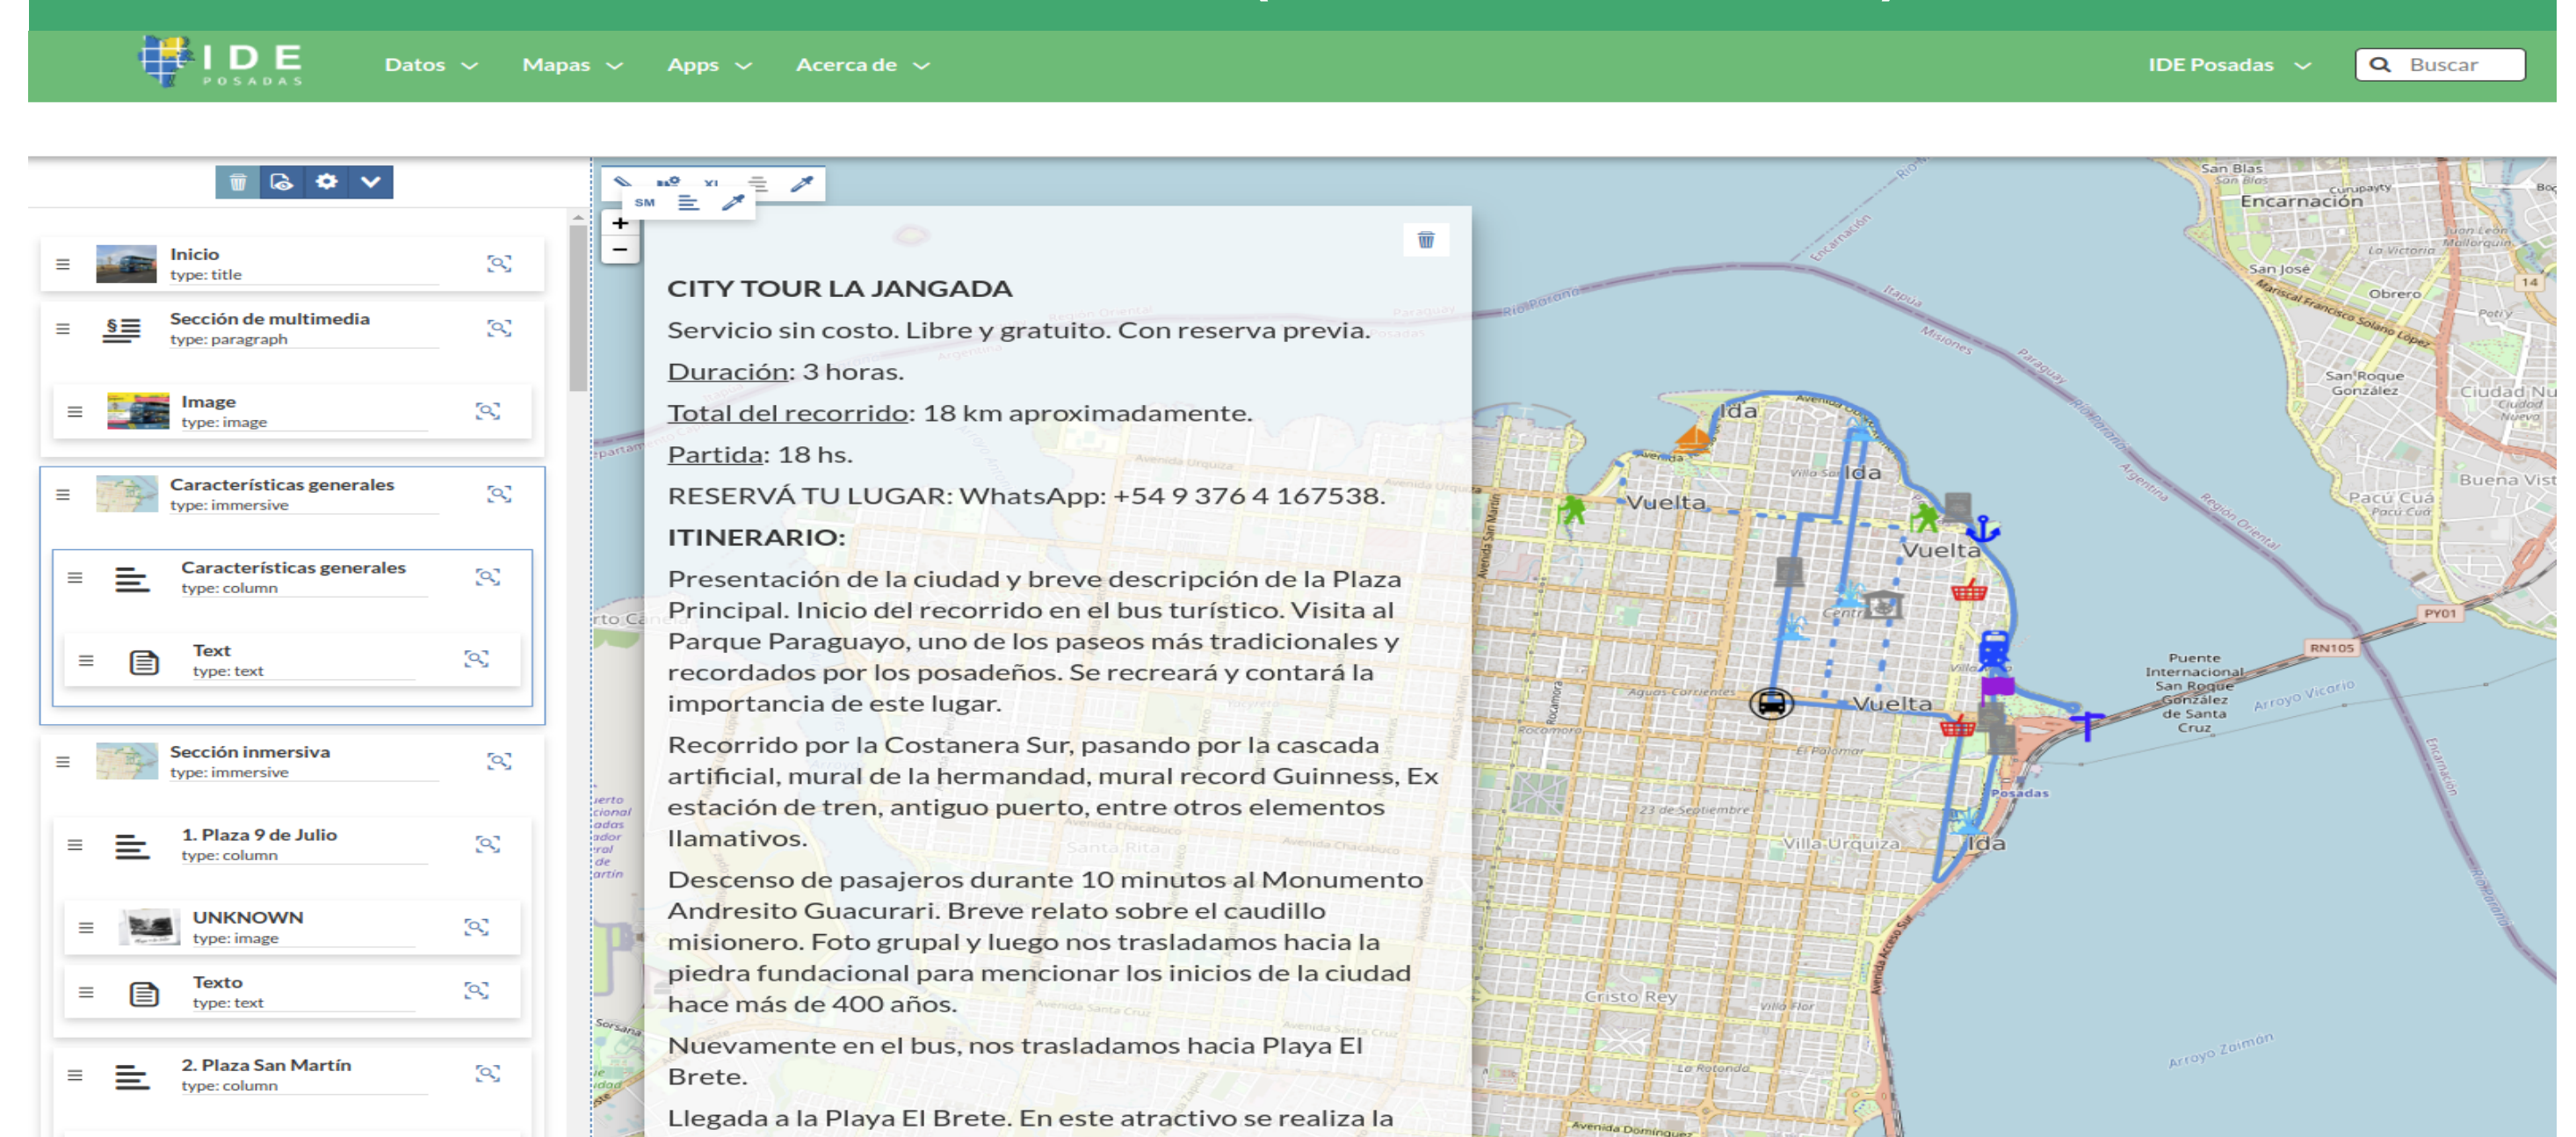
IDE POSADAS

Datos Mapas Apps Acerca de

IDE Posadas

Buscar

Inicio
type: title

Sección de multimedia
type: paragraph

Image
type: image

Características generales
type: immersive

Características generales
type: column

Text
type: text

Sección inmersiva
type: immersive

1. Plaza 9 de Julio
type: column

UNKNOWN
type: image

Texto
type: text

2. Plaza San Martín
type: column

SM

CITY TOUR LA JANGADA

Servicio sin costo. Libre y gratuito. Con reserva previa.

Duración: 3 horas.

Total del recorrido: 18 km aproximadamente.

Partida: 18 hs.

RESERVÁ TU LUGAR: WhatsApp: +54 9 376 4 167538.

ITINERARIO:

Presentación de la ciudad y breve descripción de la Plaza Principal. Inicio del recorrido en el bus turístico. Visita al Parque Paraguayo, uno de los paseos más tradicionales y recordados por los posadeños. Se recreará y contará la importancia de este lugar.

Recorrido por la Costanera Sur, pasando por la cascada artificial, mural de la hermandad, mural record Guinness, Ex estación de tren, antiguo puerto, entre otros elementos llamativos.

Descenso de pasajeros durante 10 minutos al Monumento Andresito Guacurari. Breve relato sobre el caudillo misionero. Foto grupal y luego nos trasladamos hacia la piedra fundacional para mencionar los inicios de la ciudad hace más de 400 años.

Nuevamente en el bus, nos trasladamos hacia Playa El Brete.

Llegada a la Playa El Brete. En este atractivo se realiza la

Encarnación
San Blas
San José
Obrero
San Roque González
Ciudad Nueva
Buena Vista
Pacú Cuá
Ida
Vuelta
Ida
Vuelta
Vuelta
Ida
Puente Internacional San Roque González de Santa Cruz
Posadas
Villa Urquiza
Cristo Rey
Arroyo Vicorio
Arroyo Zaimán
RN105
PY01
14